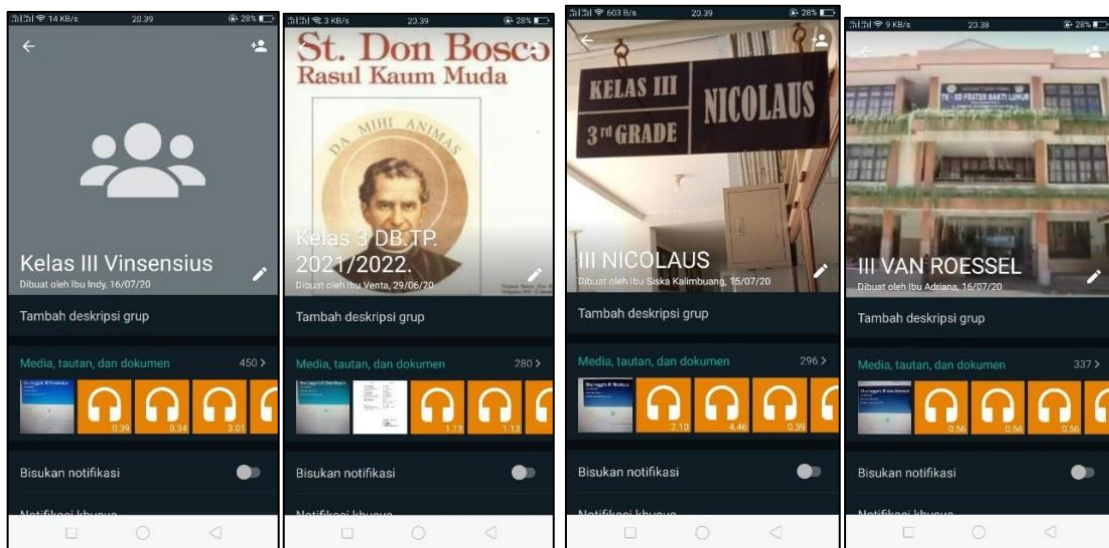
14 KB/s 20.39 28%

Kelas III Vinsensius
Dibuat oleh Ibu Indy, 16/07/20

Tambah deskripsi grup

Media, tautan, dan dokumen 450 >

0.39 0.34 3.01

Bisukan notifikasi

Notifikasi khusus

3 KB/s 20.39 28%

St. Don Bosco
Rasul Kaum Muda

DA MIHI ANIMAS

Kelas 3 DB TP. 2021/2022.
Dibuat oleh Ibu Venta, 29/06/20

Tambah deskripsi grup

Media, tautan, dan dokumen 280 >

1.13 1.13

Bisukan notifikasi

Notifikasi khusus

603 B/s 20.39 28%

KELAS III
3rd GRADE
NICOLAUS

III NICOLAUS
Dibuat oleh Ibu Siska Kalimbuang, 15/07/20

Tambah deskripsi grup

Media, tautan, dan dokumen 296 >

2.10 4.46 0.39

Bisukan notifikasi

Notifikasi khusus

9 KB/s 20.38 28%

TK - SD FRATER BAKTI LUHUR

III VAN ROESSEL
Dibuat oleh Ibu Adriana, 16/07/20

Tambah deskripsi grup

Media, tautan, dan dokumen 337 >

0.56 0.56 0.56

Bisukan notifikasi

Notifikasi khusus